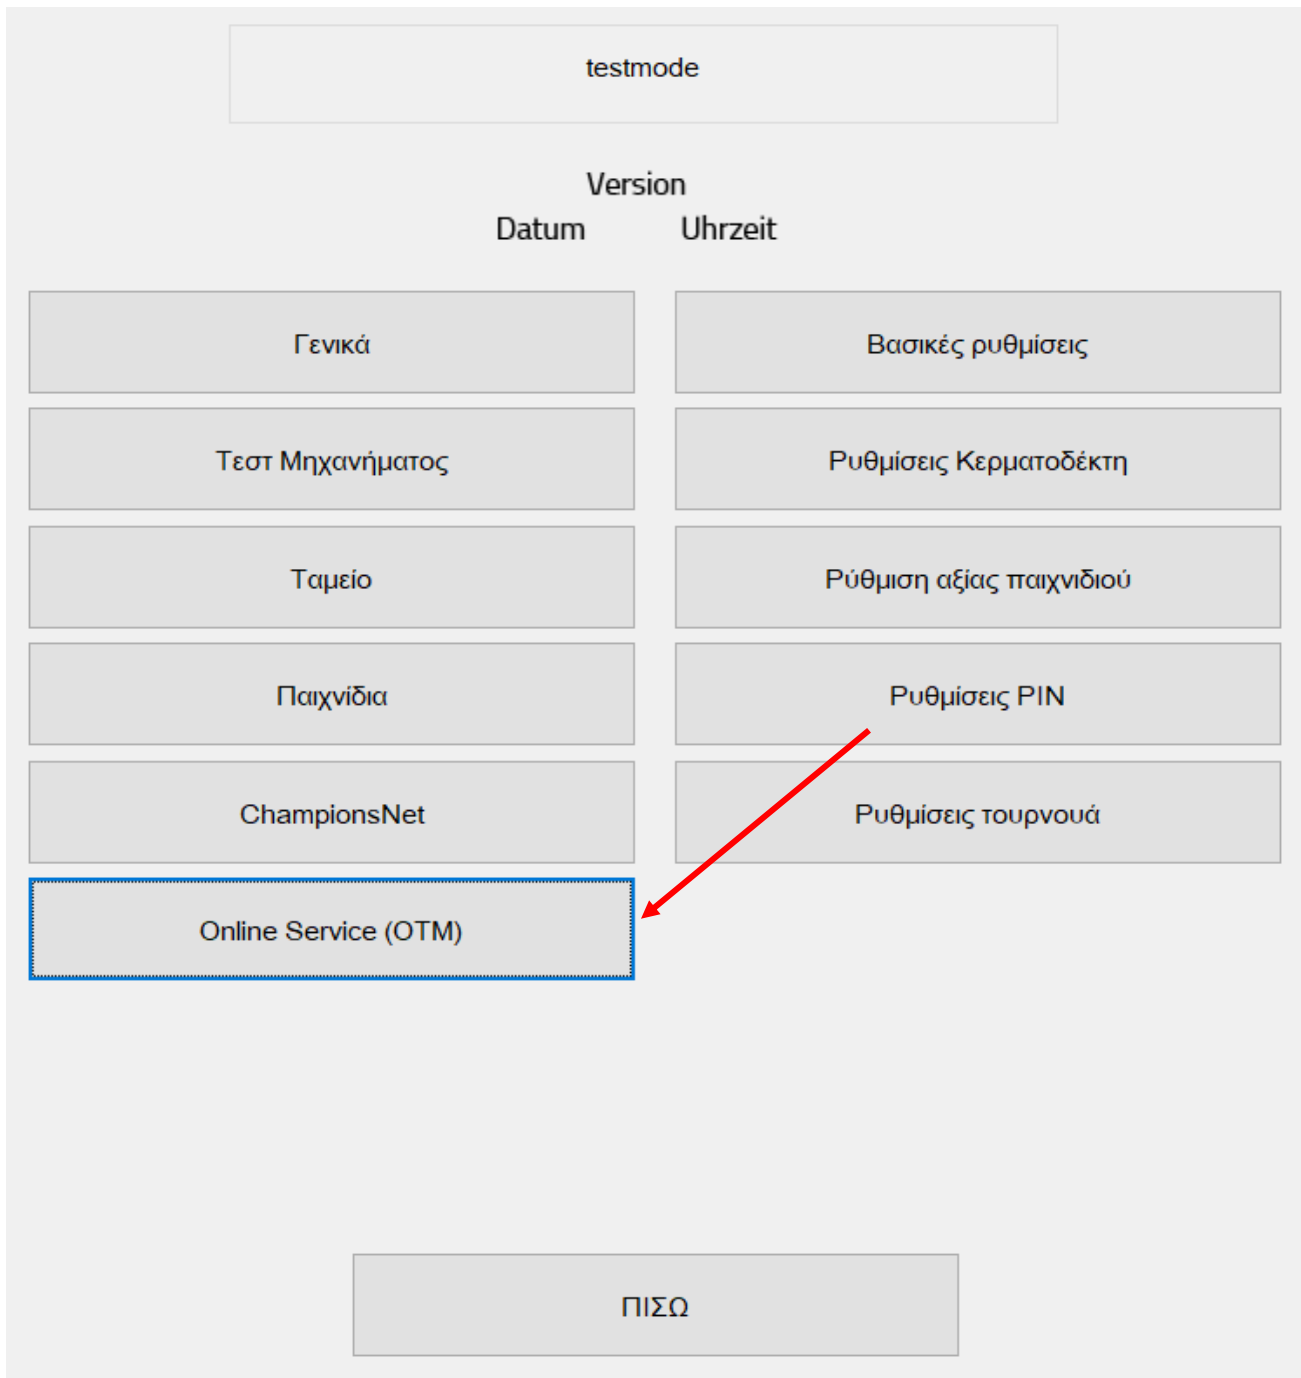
testmode

Version
Datum Uhrzeit

Γενικά

Βασικές ρυθμίσεις

Τεστ Μηχανήματος

Ρυθμίσεις Κερματοδέκτη

Ταμείο

Ρύθμιση αξίας παιχνιδιού

Παιχνίδια

Ρυθμίσεις PIN

ChampionsNet

Ρυθμίσεις τουρνουά

Online Service (OTM)

ΠΙΣΩ